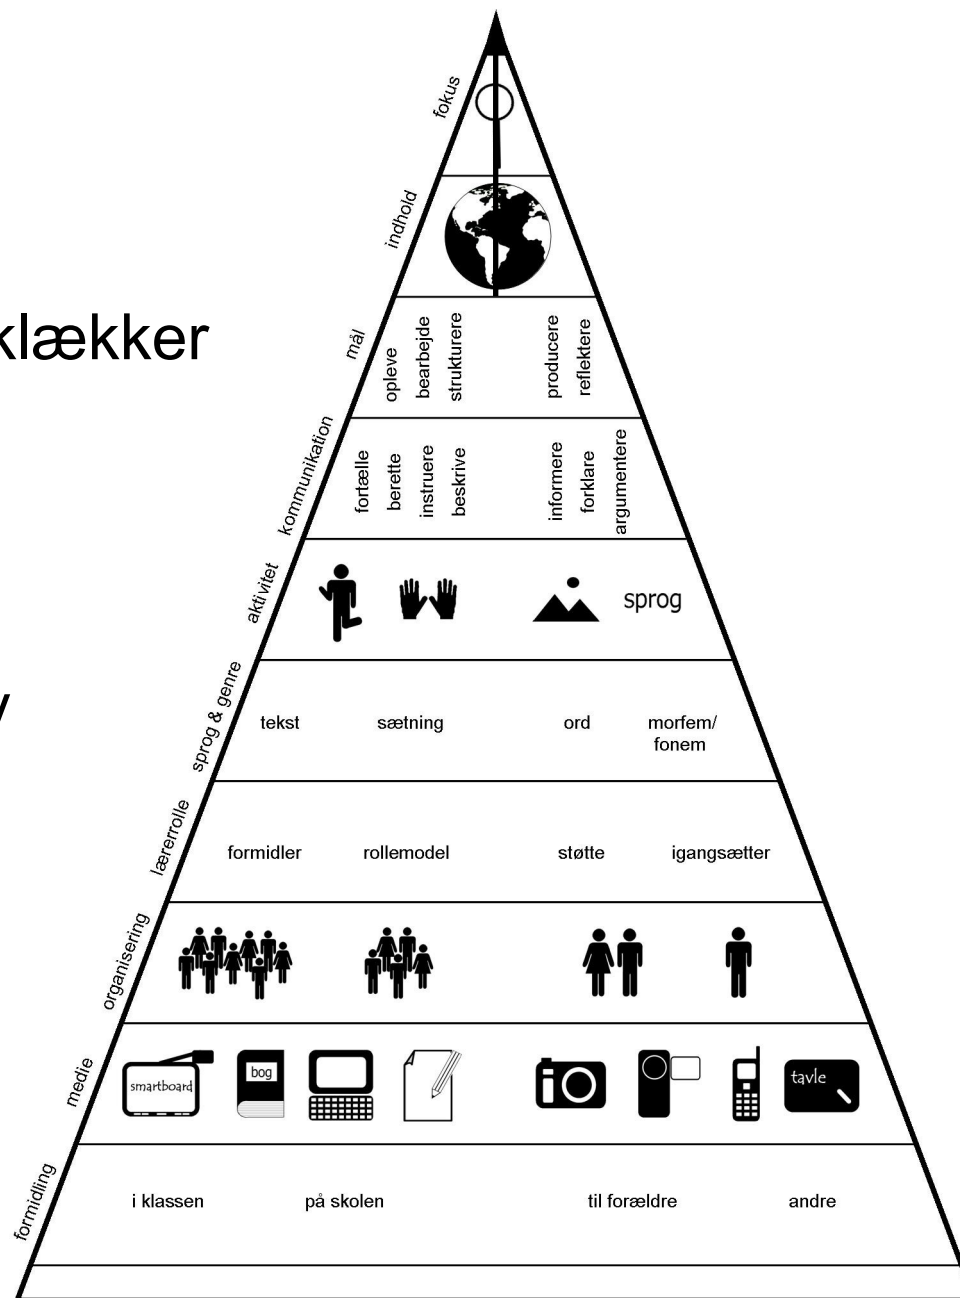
klækker

y

fokus

indhold

mål

opleve
bearbejde
strukturere
producere
reflektere

kommunikation

fortælle
berette
instruere
beskrive
informere
forklare
argumentere

aktivitet

sprog

sprog & genre

tekst
sætning
ord
morfem/ fonem

lærerrolle

formidler
rollemodel
støtte
igangsætter

organisering

medie

smartboard
bog
tavle

formidling

i klassen
på skolen
til forældre
andre